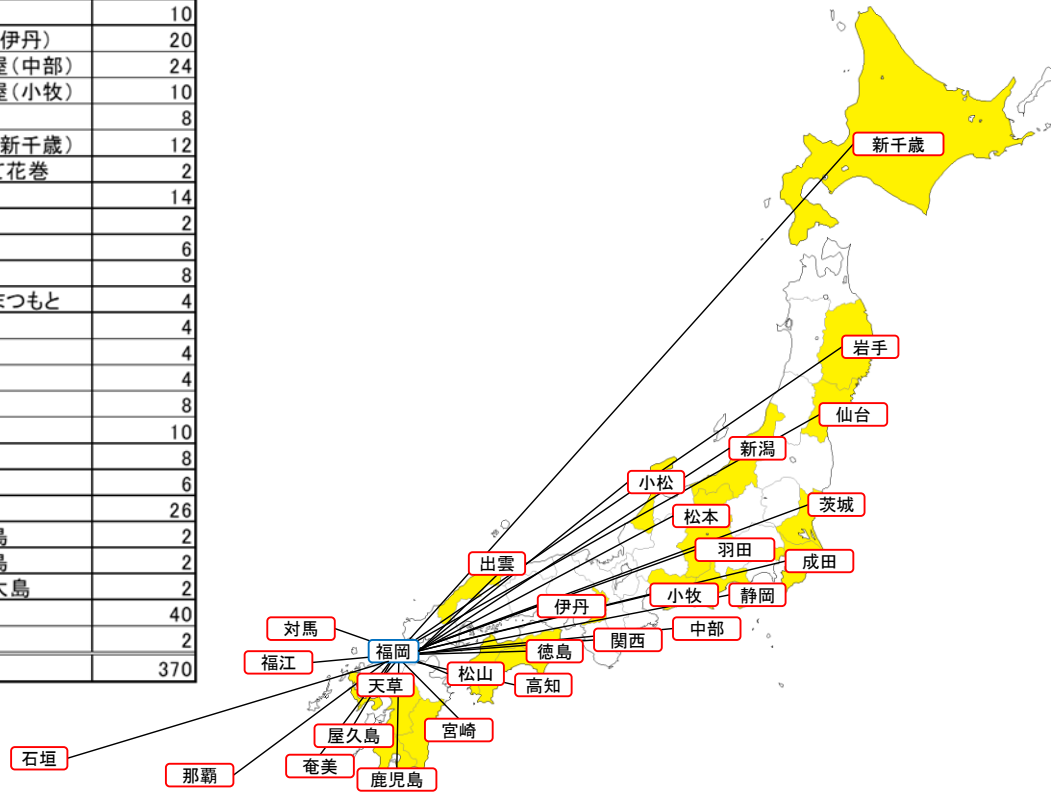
|  | 10 |
|---|---|
| 伊丹) | 20 |
| 屋(中部) | 24 |
| 屋(小牧) | 10 |
|  | 8 |
| 新千歳) | 12 |
| 花巻 | 2 |
|  | 14 |
|  | 2 |
|  | 6 |
|  | 8 |
| まつもと | 4 |
|  | 4 |
|  | 4 |
|  | 4 |
|  | 8 |
|  | 10 |
|  | 8 |
|  | 6 |
|  | 26 |
| 島 | 2 |
| 島 | 2 |
| 大島 | 2 |
|  | 40 |
|  | 2 |
|  | 370 |

新千歳
岩手
仙台
新潟
小松
茨城
松本
羽田
出雲
成田
小牧
静岡
伊丹
中部
対馬
関西
福岡
徳島
福江
天草
松山
高知
宮崎
屋久島
石垣
奄美
那覇
鹿児島